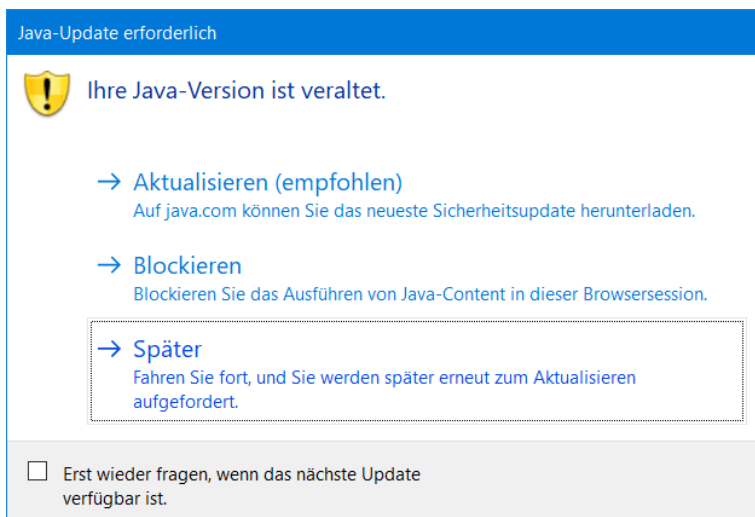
Java-Update erforderlich

Ihre Java-Version ist veraltet.

→ Aktualisieren (empfohlen)
Auf java.com können Sie das neueste Sicherheitsupdate herunterladen.

→ Blockieren
Blockieren Sie das Ausführen von Java-Content in dieser Browsersession.

→ Später
Fahren Sie fort, und Sie werden später erneut zum Aktualisieren aufgefordert.

Erst wieder fragen, wenn das nächste Update verfügbar ist.